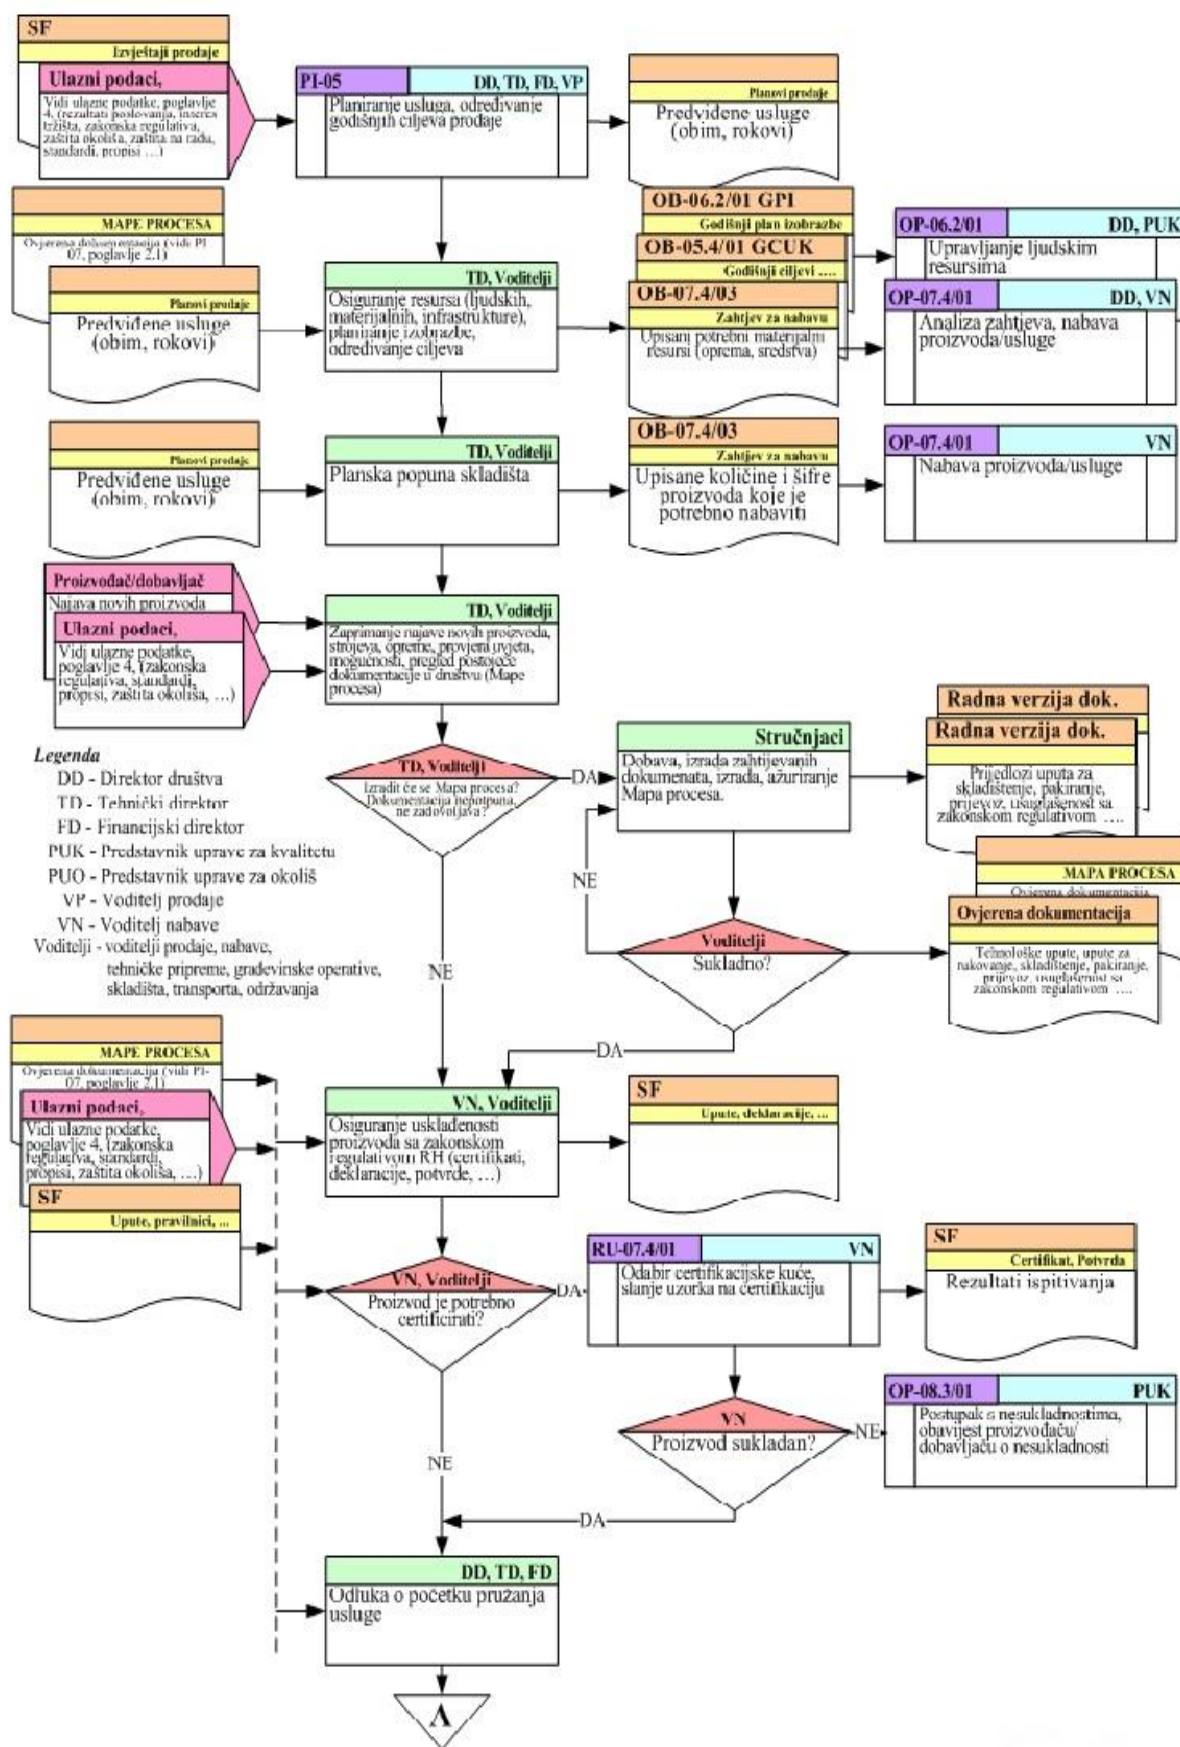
SF
Izvještaji prodaje

Ulazni podaci,
Vidi ulazne podatke, poglavlje 4, (rezultati poslovanja, interes tržišta, zakonska regulativa, zaštita na radu, standardi, propisi ...)

PI-05
DD, TD, FD, VP
Planiranje usluga, određivanje godišnjih ciljeva prodaje

Planovi prodaje
Predviđene usluge (obim, rokovi)

MAPE PROCESA
Ovjerena dokumentacija (vidi PI 07, poglavlje 2.1)

Planovi prodaje
Predviđene usluge (obim, rokovi)

TD, Voditelji
Osiguranje resursa (ljudskih, materijalnih, infrastrukture), planiranje izobrazbe, određivanje ciljeva

OB-06.2/01 GPI
Godišnji plan izobrazbe
OB-05.4/01 GCUK
Godišnji ciljevi ....
OB-07.4/03
Zahtjev za nabavu
Upisani potrebni materijalni resursi (oprema, sredstva)

OP-06.2/01
DD, PUK
Upravljanje ljudskim resursima

OP-07.4/01
DD, VN
Analiza zahtjeva, nabava proizvoda/usluge

Planovi prodaje
Predviđene usluge (obim, rokovi)

TD, Voditelji
Planska popuna skladišta

OB-07.4/03
Zahtjev za nabavu
Upisane količine i šifre proizvoda koje je potrebno nabaviti

OP-07.4/01
VN
Nabava proizvoda/usluge

Proizvođač/dobavljač
Najava novih proizvoda

Ulazni podaci,
Vidi ulazne podatke, poglavlje 4, (zakonska regulativa, standardi, propisi, zaštita okoliša, ...)

TD, Voditelji
Zaprimanje najave novih proizvoda, strojeva, opreme, provjera uvjeta, mogućnosti, pregled postojeće dokumentacije u društvu (Mape procesa)

Legenda
DD - Direktor društva
TD - Tehnički direktor
FD - Financijski direktor
PUK - Predstavnik uprave za kvalitetu
PUO - Predstavnik uprave za okoliš
VP - Voditelj prodaje
VN - Voditelj nabave
Voditelji - voditelji prodaje, nabave, tehničke pripreme, građevinske operative, skladišta, transporta, održavanja

TD, Voditelji
Izradit će se Mapa procesa? Dokumentacija nepotpuna, ne zadovoljava?

DA

Stručnjaci
Dobava, izrada zahtijevanih dokumenata, izrada, ažuriranje Mapa procesa.

Radna verzija dok.
Radna verzija dok.
Prijedlozi uputa za skladištenje, pakiranje, prijevoz, usuglašenost sa zakonskom regulativom ....

NE

MAPA PROCESA
Ovjerena dokumentacija

Voditelji
Sukladno?

Ovjerena dokumentacija
Tehnološke upute, upute za rukovanje, skladištenje, pakiranje, prijevoz, usuglašenost sa zakonskom regulativom ....

NE

DA

MAPE PROCESA
Ovjerena dokumentacija (vidi PI-07, poglavlje 2.1)

Ulazni podaci,
Vidi ulazne podatke, poglavlje 4, (zakonska regulativa, standardi, propisi, zaštita okoliša, ...)

SF
Upute, pravilnici, ...

VN, Voditelji
Osiguranje usklađenosti proizvoda sa zakonskom regulativom RH (certifikati, deklaracije, potvrde, ...)

SF
Upute, deklaracije, ...

VN, Voditelji
Proizvod je potrebno certificirati?

DA

RU-07.4/01
VN
Odabir certifikacijske kuće, slanje uzorka na certifikaciju

SF
Certifikat, Potvrda
Rezultati ispitivanja

VN
Proizvod sukladan?

NE

OP-08.3/01
PUK
Postupak s nesukladnostima, obavijest proizvođaču/dobavljaču o nesukladnosti

NE

DA

DD, TD, FD
Odluka o početku pružanja usluge

A